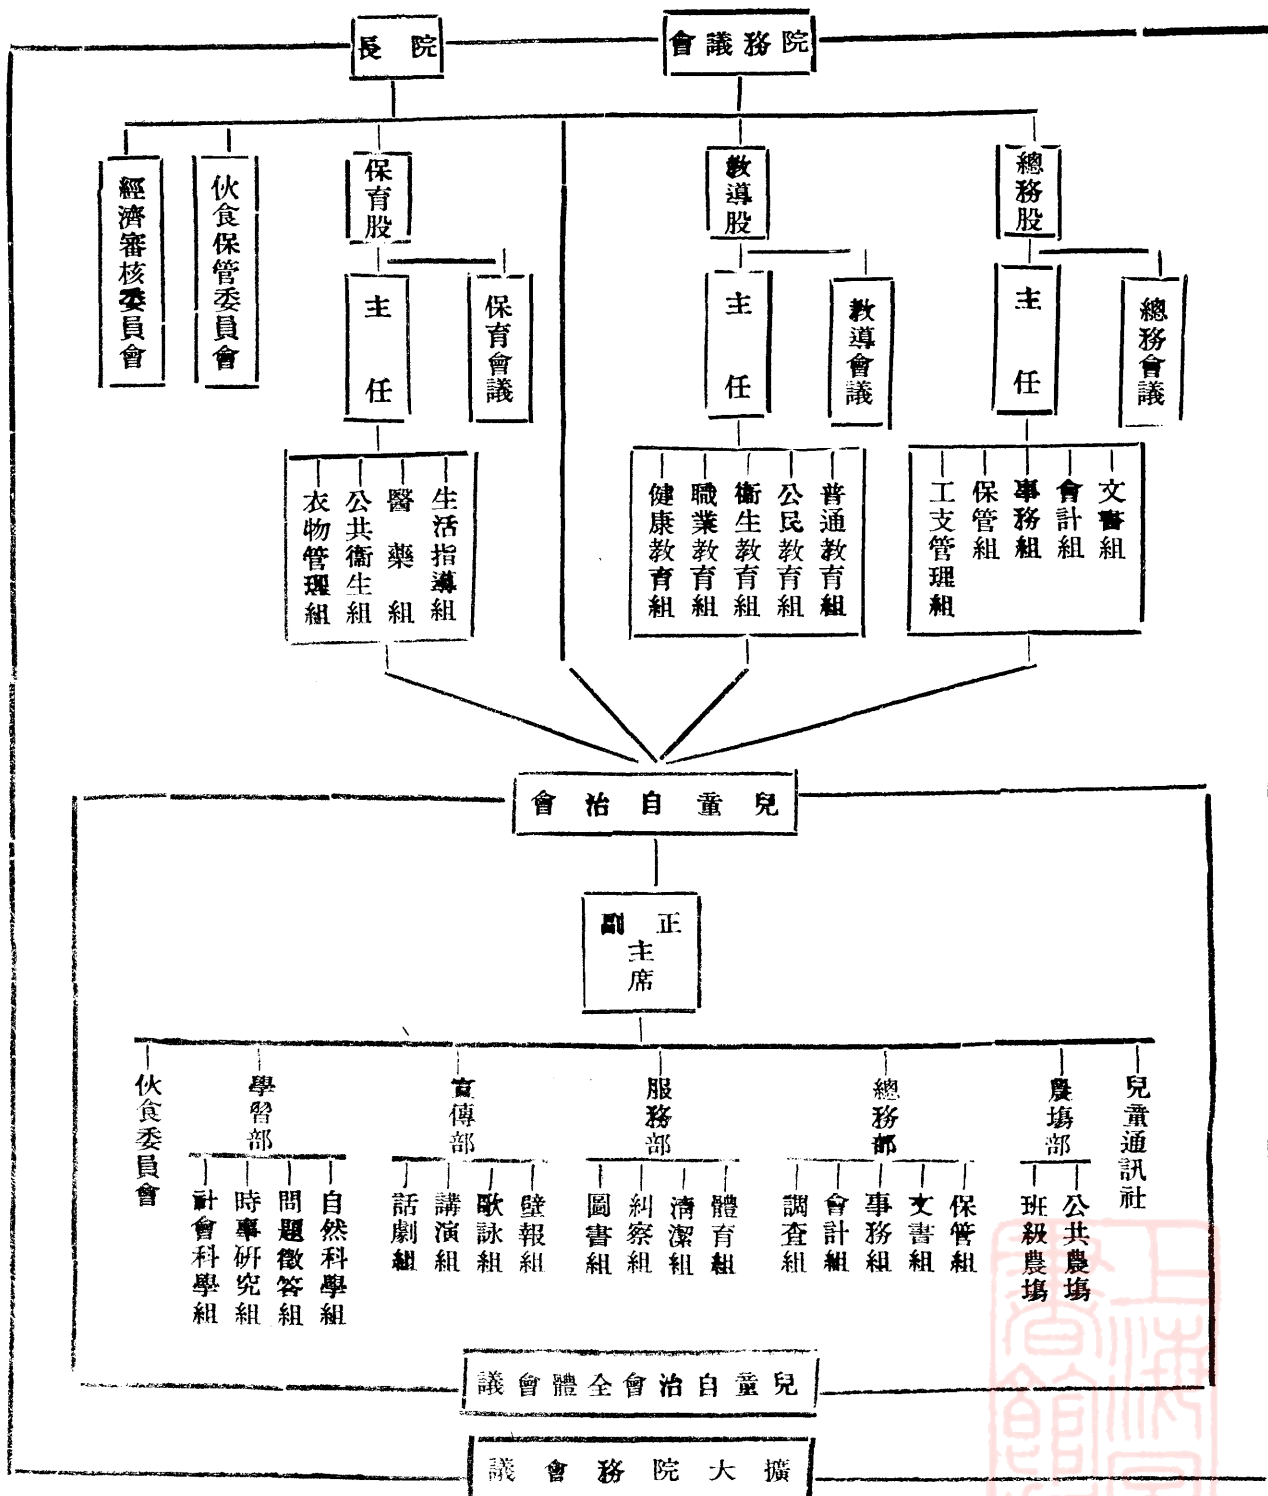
院長

院務會議

經濟審核委員會

伙食保管委員會

保育股

主任

保育會議

生活指導組

醫藥組

公共衛生組

衣物管理組

教導股

主任

教導會議

普通教育組

公民教育組

衛生教育組

職業教育組

健康教育組

總務股

主任

總務會議

文書組

會計組

事務組

保管組

工支管理組

兒童自治會

正副主席

伙食委員會

學習部

自然科學組

問題徵答組

時事研究組

社會科學組

宣傳部

壁報組

歌詠組

講演組

話劇組

服務部

體育組

清潔組

糾察組

圖書組

總務部

保管組

文書組

事務組

會計組

調查組

農場部

公共農場

班級農場

兒童通訊社

兒童自治會全體會議

擴大院務會議